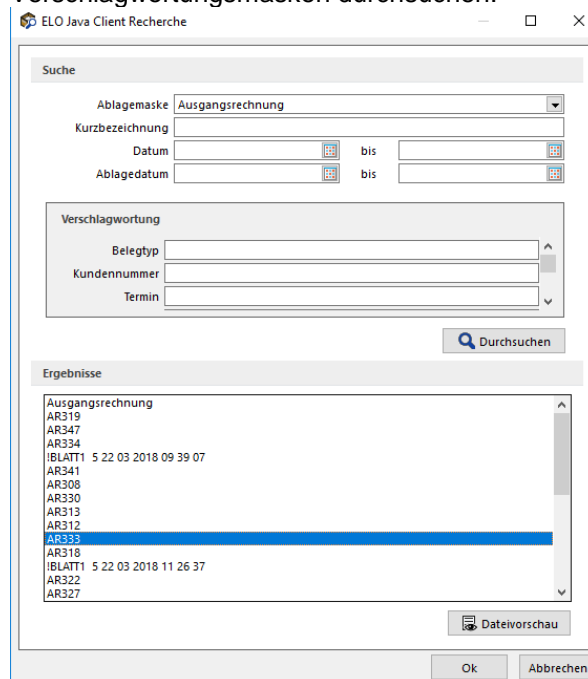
ELO Java Client Recherche

Suche

Ablagemaske Ausgangsrechnung
Kurzbezeichnung
Datum bis
Ablagedatum bis

Verschlagwortung

Belegtyp
Kundennummer
Termin

Durchsuchen

Ergebnisse

Ausgangsrechnung
AR319
AR347
AR334
!BLATT1 5 22 03 2018 09 39 07
AR341
AR308
AR330
AR313
AR312
AR333
AR318
!BLATT1 5 22 03 2018 11 26 37
AR322
AR327

Dateivorschau

Ok Abbrechen